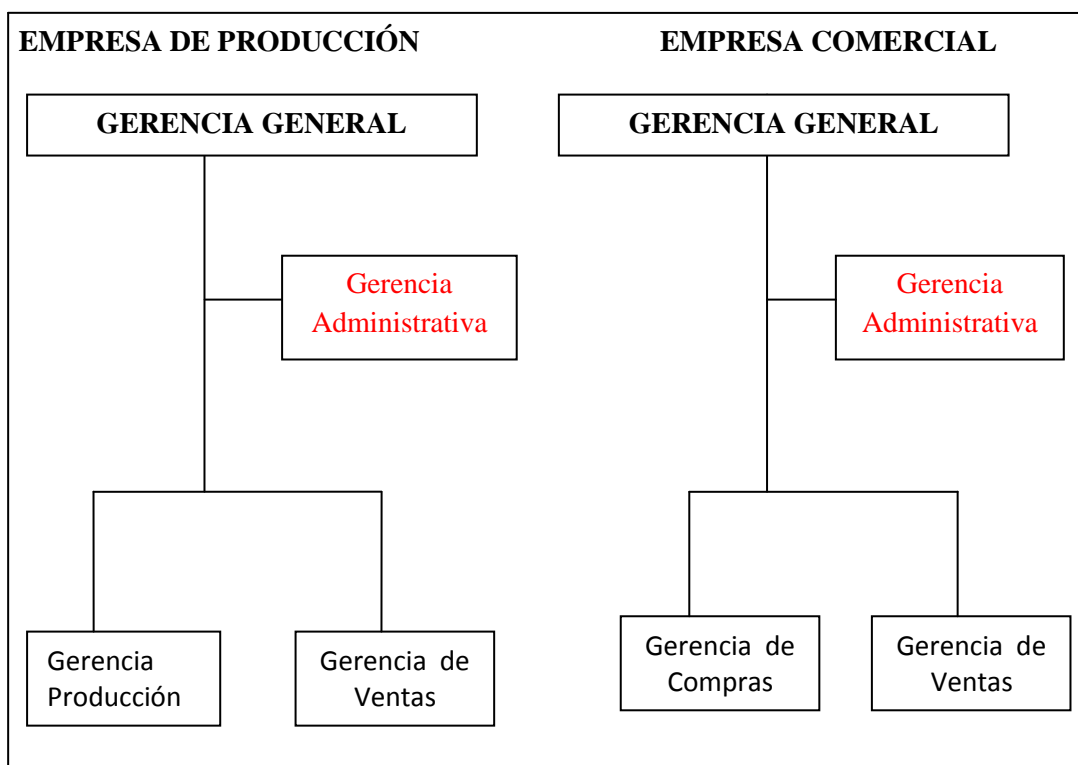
EMPRESA DE PRODUCCIÓN

GERENCIA GENERAL

Gerencia Administrativa

Gerencia Producción

Gerencia de Ventas

EMPRESA COMERCIAL

GERENCIA GENERAL

Gerencia Administrativa

Gerencia de Compras

Gerencia de Ventas